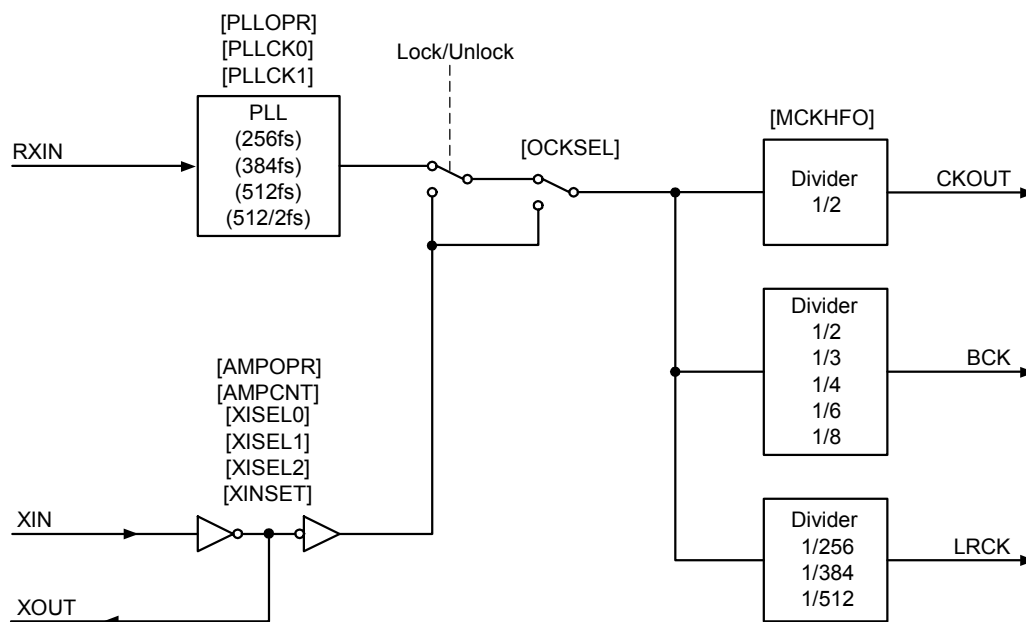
[PLLOPR]
[PLLCK0]
[PLLCK1]

Lock/Unlock

PLL
(256fs)
(384fs)
(512fs)
(512/2fs)

RXIN

[OCKSEL]

[MCKHFO]

Divider
1/2

CKOUT

Divider
1/2
1/3
1/4
1/6
1/8

BCK

[AMPOPR]
[AMPCNT]
[XISEL0]
[XISEL1]
[XISEL2]
[XINSET]

XIN

XOUT

Divider
1/256
1/384
1/512

LRCK